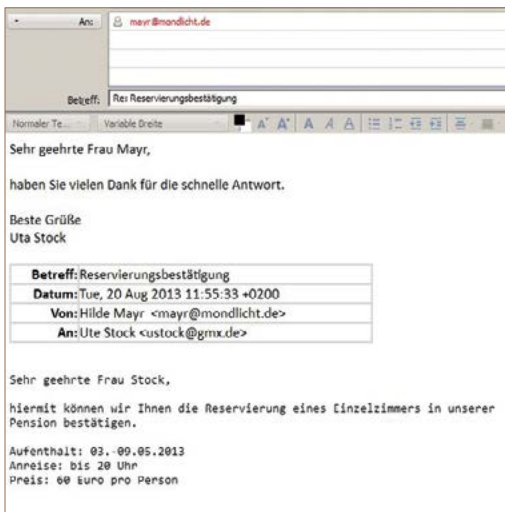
An: mayr@mondlicht.de

Betreff: Re: Reservierungsbestätigung

Normaler Te... Variable Breite

Sehr geehrte Frau Mayr,

haben Sie vielen Dank für die schnelle Antwort.

Beste Grüße
Uta Stock

| | |
|---|---|
| Betreff: | Reservierungsbestätigung |
| Datum: | Tue, 20 Aug 2013 11:55:33 +0200 |
| Von: | Hilde Mayr <mayr@mondlicht.de> |
| An: | Ute Stock <ustock@gmx.de> |

Sehr geehrte Frau Stock,

hiermit können wir Ihnen die Reservierung eines Einzelzimmers in unserer Pension bestätigen.

Aufenthalt: 03.-09.05.2013
Anreise: bis 20 Uhr
Preis: 60 Euro pro Person